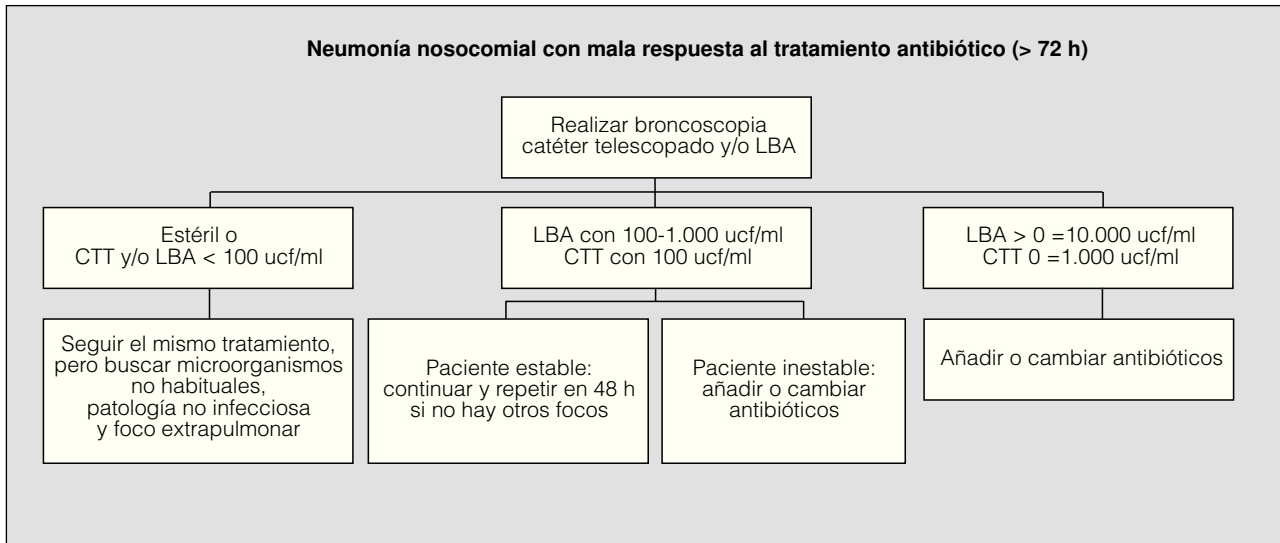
Neumonía nosocomial con mala respuesta al tratamiento antibiótico (> 72 h)

Realizar broncoscopia catéter telescopado y/o LBA

Estéril o CTT y/o LBA < 100 ucf/ml

LBA con 100-1.000 ucf/ml CTT con 100 ucf/ml

LBA > 0 =10.000 ucf/ml CTT 0 =1.000 ucf/ml

Seguir el mismo tratamiento, pero buscar microorganismos no habituales, patología no infecciosa y foco extrapulmonar

Paciente estable: continuar y repetir en 48 h si no hay otros focos

Paciente inestable: añadir o cambiar antibióticos

Añadir o cambiar antibióticos